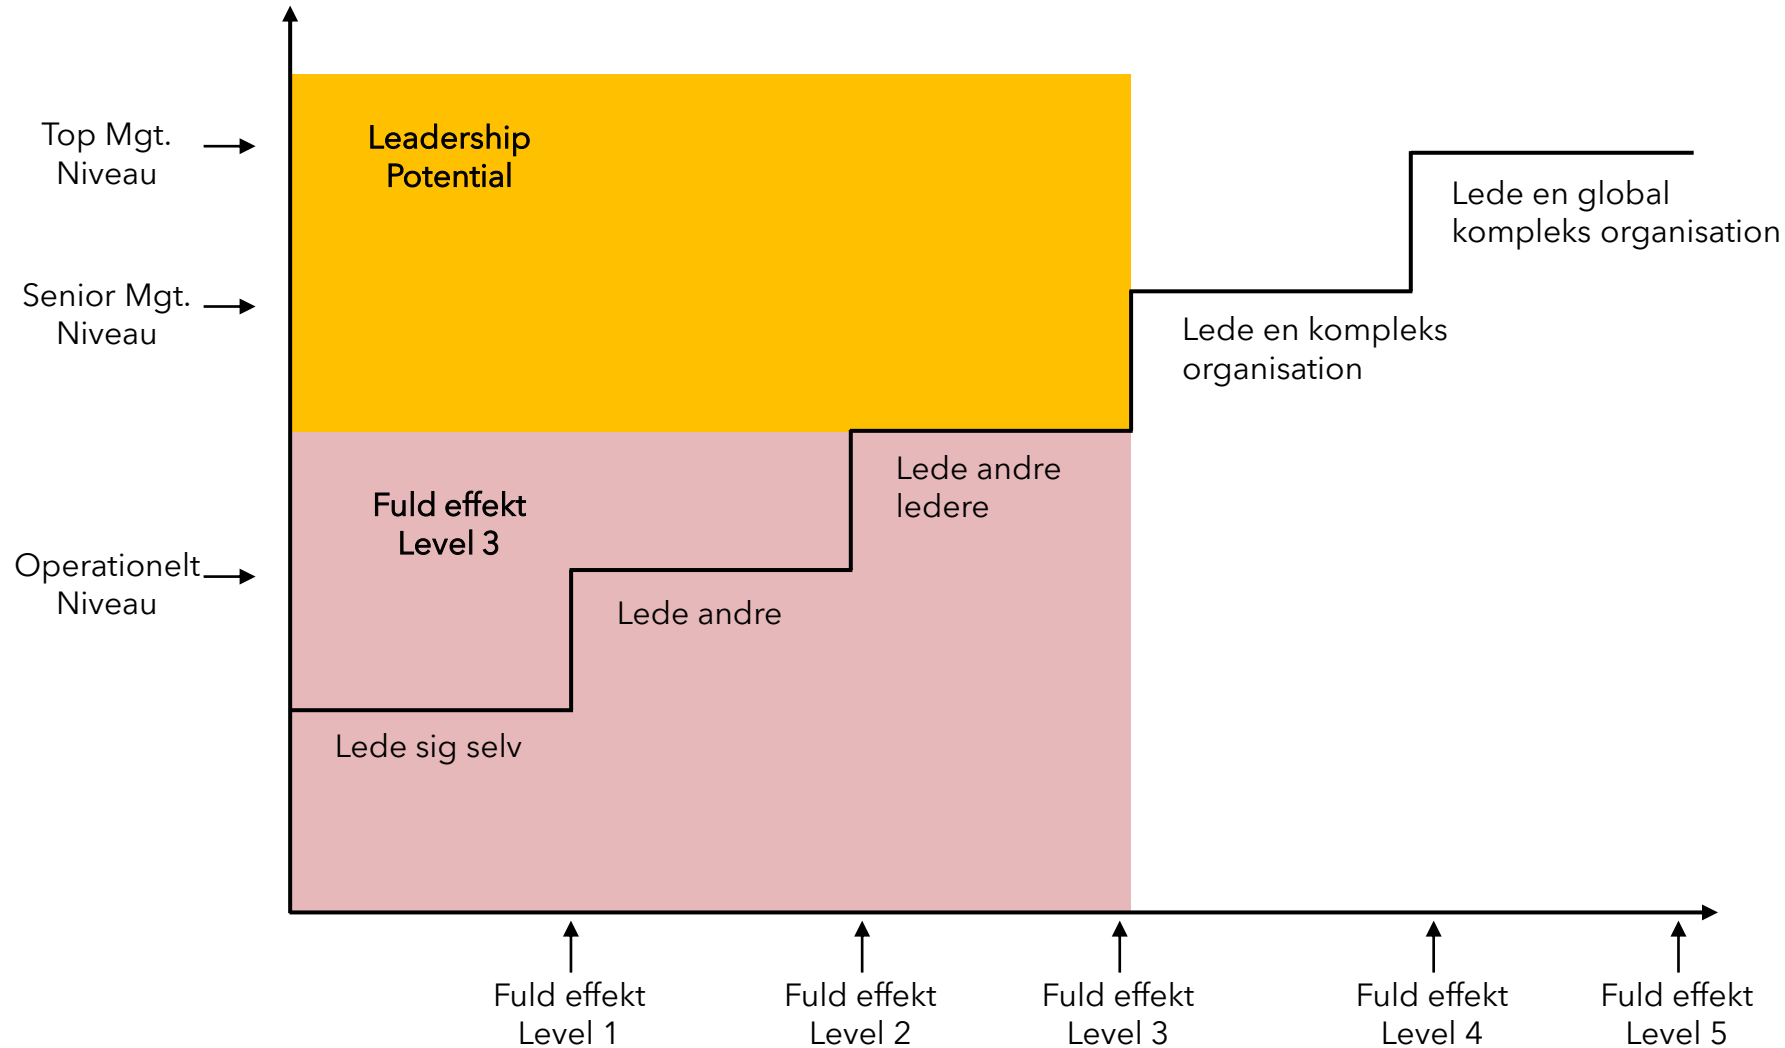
Top Mgt. Niveau

Senior Mgt. Niveau

Operationelt Niveau

Leadership Potential

Fuld effekt Level 3

Lede en global kompleks organisation

Lede en kompleks organisation

Lede andre ledere

Lede andre

Lede sig selv

Fuld effekt Level 1

Fuld effekt Level 2

Fuld effekt Level 3

Fuld effekt Level 4

Fuld effekt Level 5